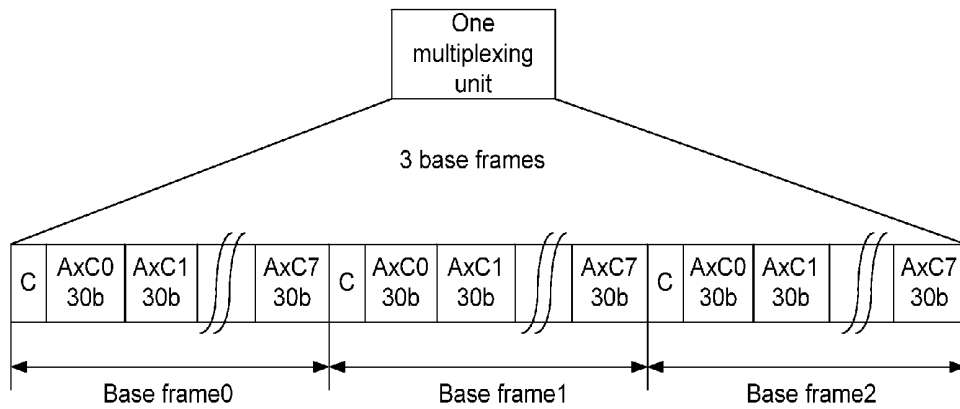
One multiplexing unit

3 base frames

| C | AxC0 30b | AxC1 30b | | AxC7 30b | C | AxC0 30b | AxC1 30b | | AxC7 30b | C | AxC0 30b | AxC1 30b | | AxC7 30b |
|---|---|---|---|---|---|---|---|---|---|---|---|---|---|---|

Base frame0

Base frame1

Base frame2